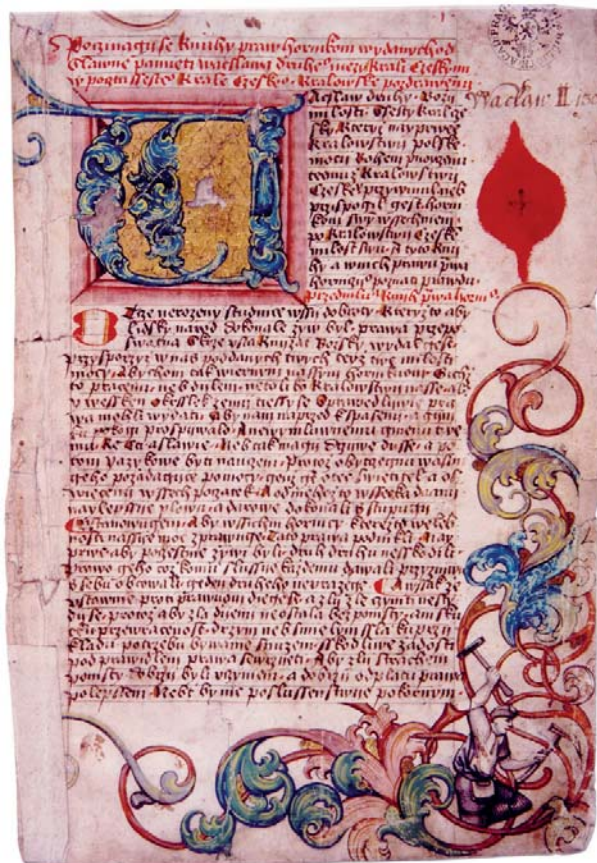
Poczinagi se knihy prawa horniczkeho wydaneho od slawne pamieti waczlawa druheho krale czeskeho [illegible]

Waclaw II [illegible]

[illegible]aczlaw druhy bozi milosti czesky kral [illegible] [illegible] w kralowstwi polske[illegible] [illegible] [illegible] kralowstwy czeskeho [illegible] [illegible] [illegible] kralowstwi czeske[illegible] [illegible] tyto knihy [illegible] prawem pro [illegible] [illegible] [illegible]

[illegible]

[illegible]